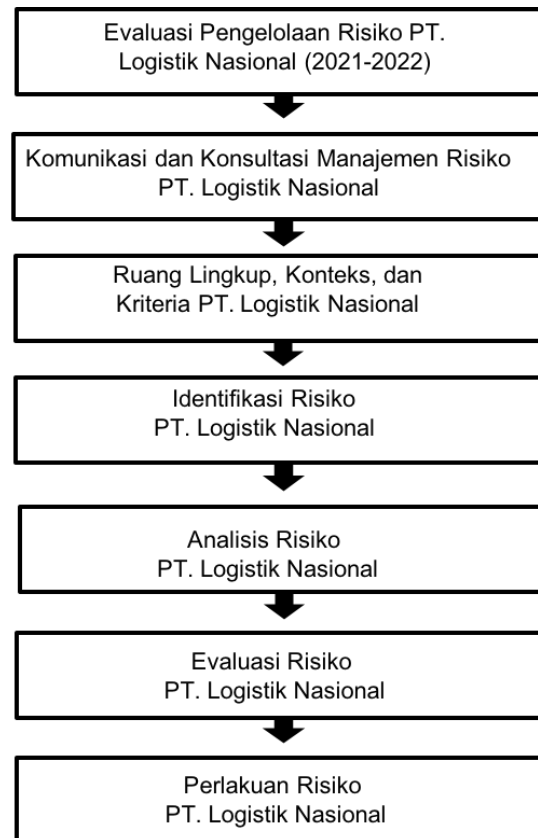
Evaluasi Pengelolaan Risiko PT. Logistik Nasional (2021-2022)

Komunikasi dan Konsultasi Manajemen Risiko PT. Logistik Nasional

Ruang Lingkup, Konteks, dan Kriteria PT. Logistik Nasional

Identifikasi Risiko PT. Logistik Nasional

Analisis Risiko PT. Logistik Nasional

Evaluasi Risiko PT. Logistik Nasional

Perlakuan Risiko PT. Logistik Nasional